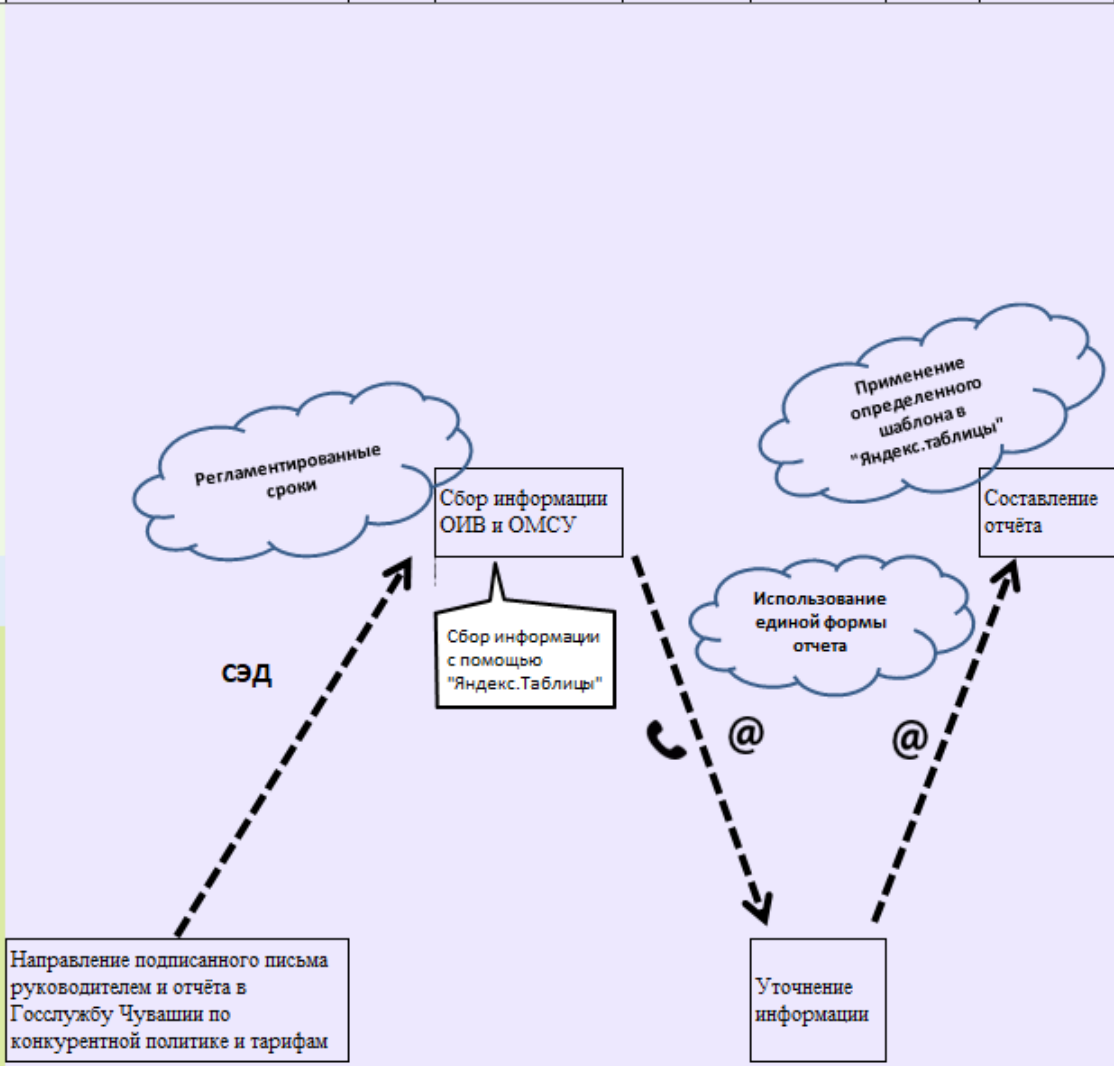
Применение определенного шаблона в "Яндекс.таблицы"

Регламентированные сроки

Сбор информации ОИВ и ОМСУ

Составление отчёта

Использование единой формы отчета

Сбор информации с помощью "Яндекс.Таблицы"

СЭД

@

@

Направление подписанного письма руководителем и отчёта в Госслужбу Чувашии по конкурентной политике и тарифам

Уточнение информации